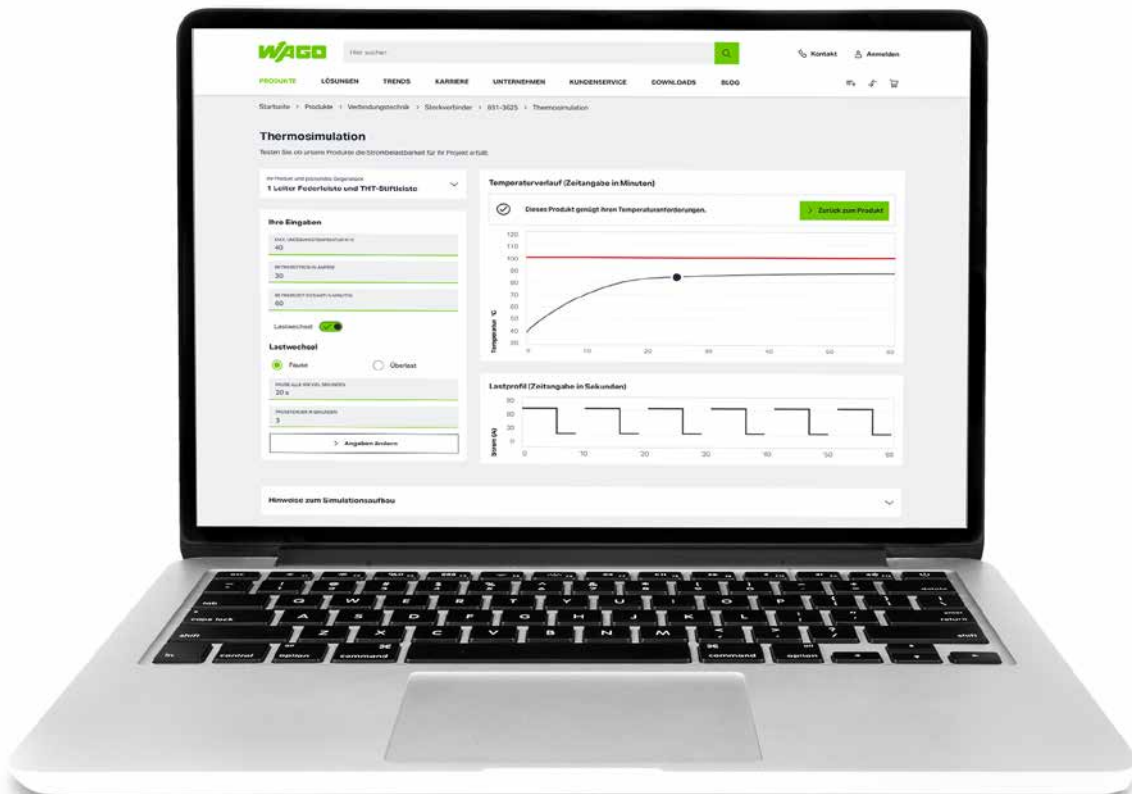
WAGO

Hier suchen

Kontakt Anmelden

PRODUKTE LÖSUNGEN TRENDS KARRIERE UNTERNEHMEN KUNDENSERVICE DOWNLOADS BLOG

Startseite > Produkte > Verbindungstechnik > Steckverbinder > 831-3625 > Thermosimulation

Thermosimulation

Testen Sie, ob unsere Produkte die Strombelastbarkeit für Ihr Projekt erfüllt.

Ihr Produkt und passendes Gegenstück
1 Leiter Federleiste und THT-Stiftleiste

Ihre Eingaben

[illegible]
40

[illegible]
30

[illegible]
60

Lastwechsel

Lastwechsel

Pause Überlast

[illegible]
20 s

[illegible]
3

> Angaben ändern

Temperaturverlauf (Zeitangabe in Minuten)

Dieses Produkt genügt Ihren Temperaturanforderungen.

> Zurück zum Produkt

120
110
100
90
80
70
60
50
40
30

Temperatur °C

0 10 20 30 40 50 60

Lastprofil (Zeitangabe in Sekunden)

30
20
10
0

Strom (A)

0 10 20 30 40 50 60

Hinweise zum Simulationsaufbau

esc
tab
caps lock
shift
fn control option command
Q W E R T Y U I O P
A S D F G H J K L
Z X C V B N M
command option
delete
enter return
shift